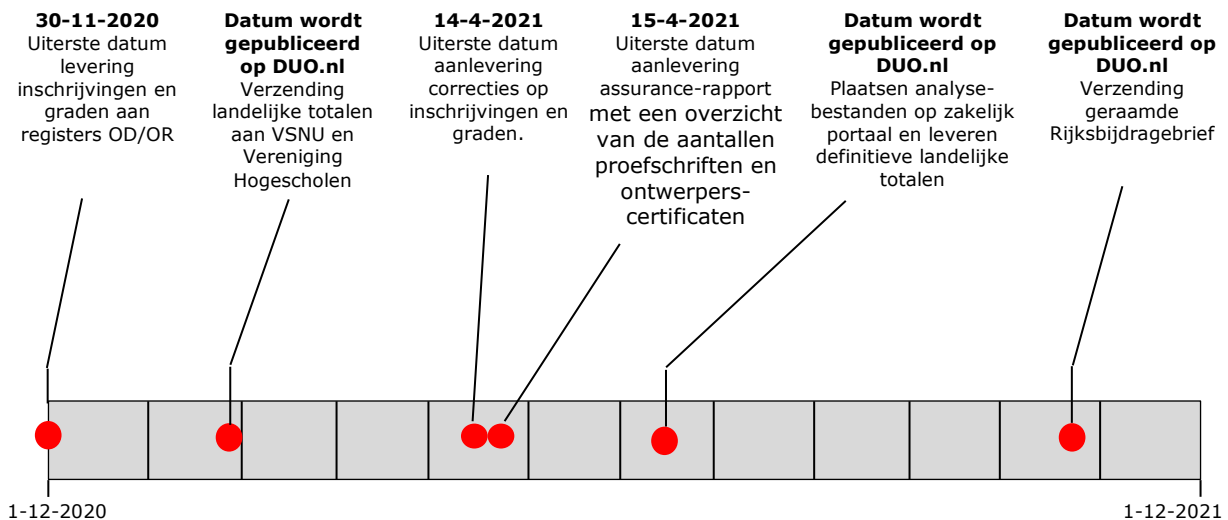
**30-11-2020**
Uiterste datum levering inschrijvingen en graden aan registers OD/OR

**Datum wordt gepubliceerd op DUO.nl**
Verzending landelijke totalen aan VSNU en Vereniging Hogescholen

**14-4-2021**
Uiterste datum aanlevering correcties op inschrijvingen en graden.

**15-4-2021**
Uiterste datum aanlevering assurance-rapport met een overzicht van de aantallen proefschriften en ontwerpers-certificaten

**Datum wordt gepubliceerd op DUO.nl**
Plaatsen analyse-bestanden op zakelijk portaal en leveren definitieve landelijke totalen

**Datum wordt gepubliceerd op DUO.nl**
Verzending geraamde Rijksbijdragebrief

1-12-2020

1-12-2021